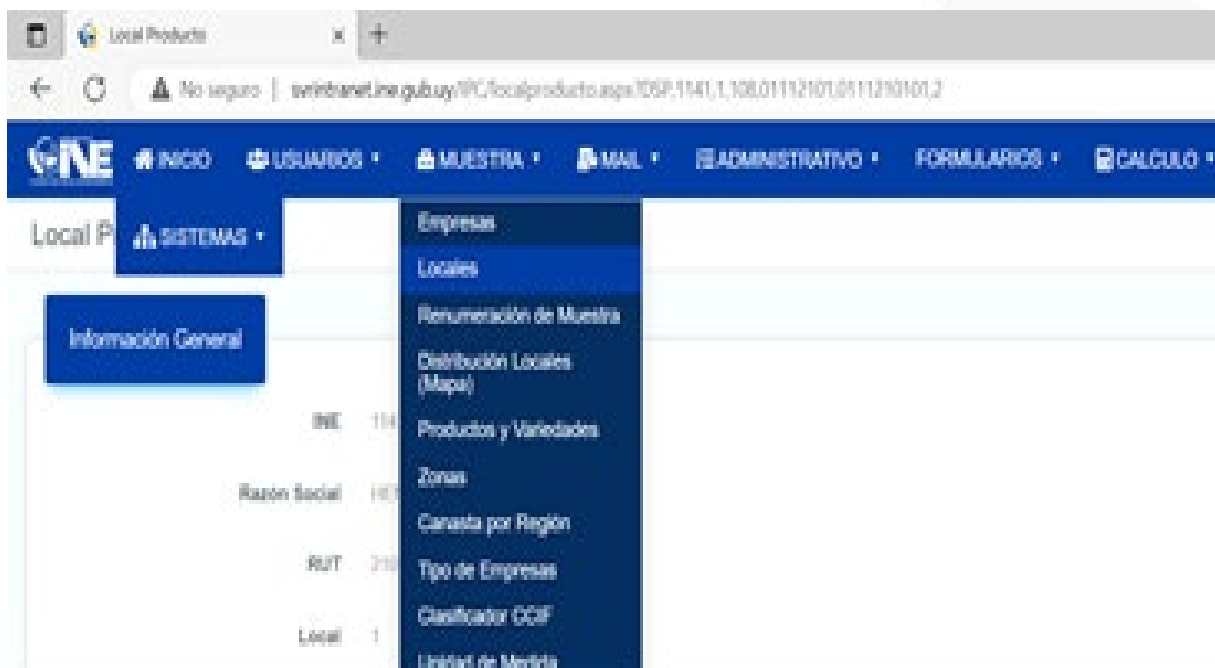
Local Producto ×

No seguro | swintranet.ine.gub.uy/IPC/localproducto.aspx?DSP,1141,1,108,01112101,01112101 01,2

INE INICIO USUARIOS ▾ MUESTRA ▾ MAIL ▾ ADMINISTRATIVO ▾ FORMULARIOS ▾ CALCULO ▾

SISTEMAS ▾

Local P

Empresas
Locales
Renumeración de Muestra
Distribución Locales (Mapa)
Productos y Variedades
Zonas
Canasta por Región
Tipo de Empresas
Clasificador CCIF
Unidad de Medida

Información General

INE 114

Razón Social HE

RUT 210

Local 1